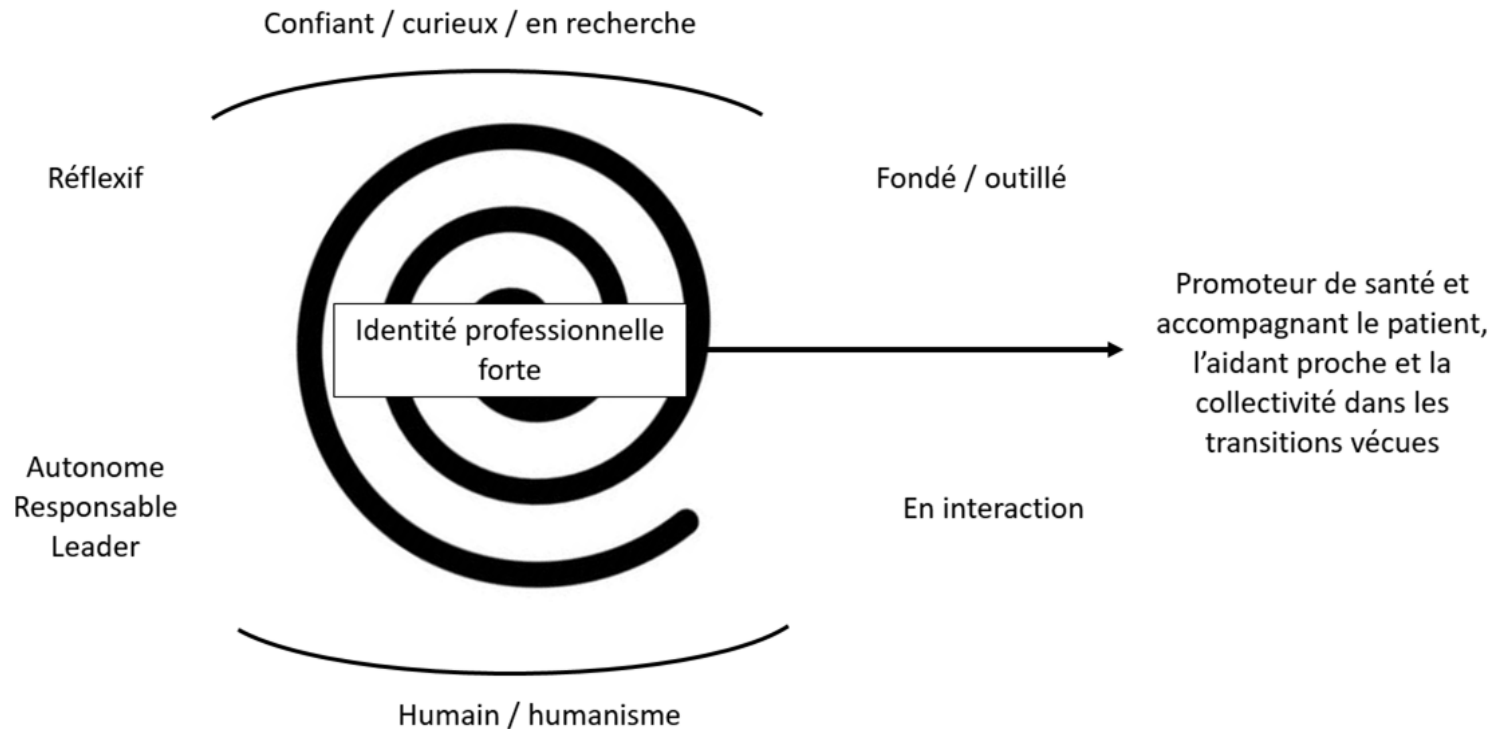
Confiant / curieux / en recherche

Réflexif

Fondé / outillé

Identité professionnelle forte

Promoteur de santé et accompagnant le patient, l’aidant proche et la collectivité dans les transitions vécues

Autonome
Responsable
Leader

En interaction

Humain / humanisme